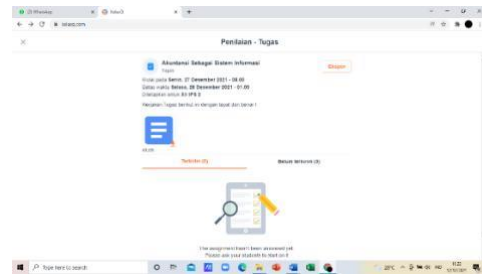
(3) WhatsApp
Sekolah
sekolah.com

×
Penilaian - Tugas

Akuntansi Sebagai Sistem Informasi
Tugas
Dibuat pada Senin, 27 Desember 2021 - 08.00
Batas waktu Selasa, 28 Desember 2021 - 07.00
Ditampilkan untuk XII IPS 2
Kerjakan Tugas berikut ini dengan tepat dan benar !
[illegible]

Sudah (0)
Belum terkumpul (3)

The assignment hasn't been answered yet
Please ask your students to start on it

Type here to search
28°C